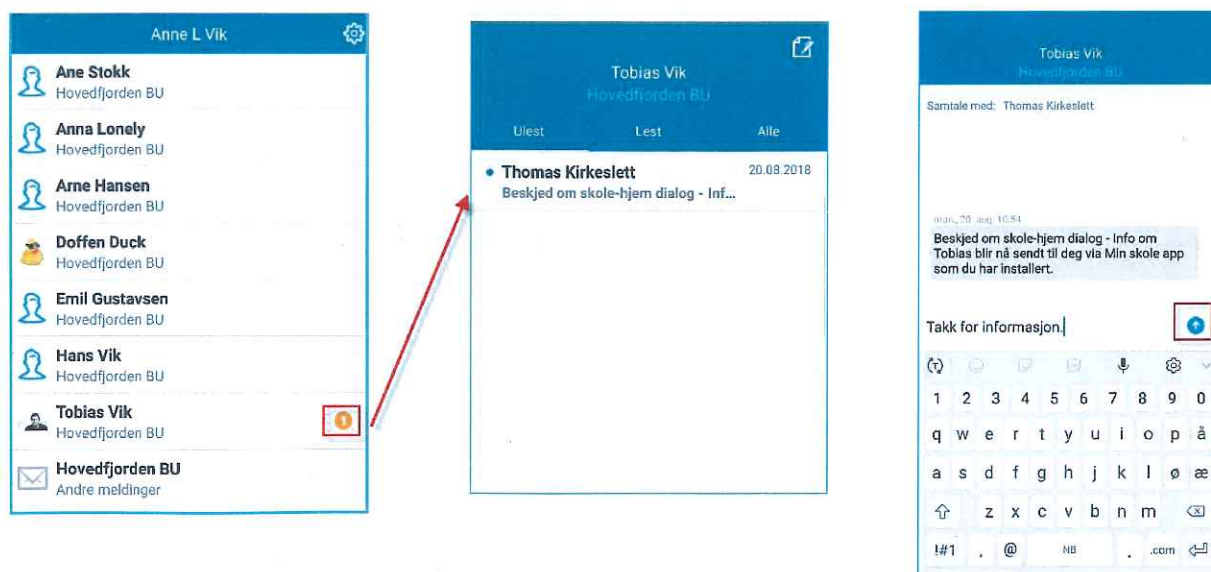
Anne L Vik

Ane Stokk
Hovedfjorden BU

Anna Lonely
Hovedfjorden BU

Arne Hansen
Hovedfjorden BU

Doffen Duck
Hovedfjorden BU

Emil Gustavsen
Hovedfjorden BU

Hans Vik
Hovedfjorden BU

Tobias Vik
Hovedfjorden BU

1

Hovedfjorden BU
Andre meldinger

Tobias Vik
Hovedfjorden BU

Ulest Lest Alle

Thomas Kirkeslett 20.08.2018
Beskjed om skole-hjem dialog - Inf...

Tobias Vik
Hovedfjorden BU

Samtale med: Thomas Kirkeslett

man., 20. aug. 10.54
Beskjed om skole-hjem dialog - Info om Tobias blir nå sendt til deg via Min skole app som du har installert.

Takk for informasjon.

1 2 3 4 5 6 7 8 9 0
q w e r t y u i o p å
a s d f g h j k l ø æ
z x c v b n m
!#1 , @ NB . .com